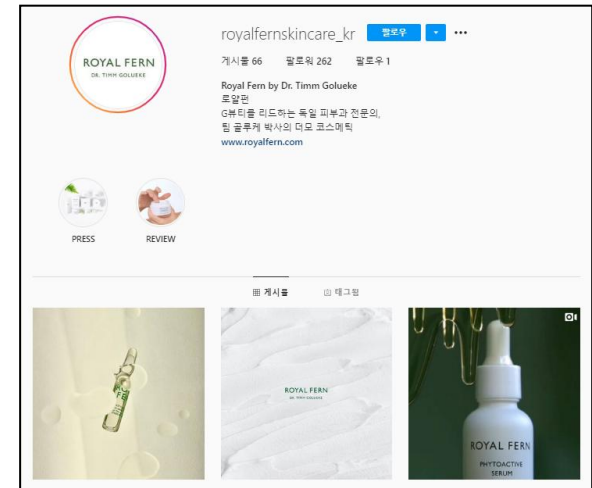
ROYAL FERN
DR. TIMM GOLUEKE

royalfernskincare_kr 팔로우

게시물 66 팔로워 262 팔로우 1

Royal Fern by Dr. Timm Golueke
로얄펀
G뷰티를 리드하는 독일 피부과 전문의,
팀 골루케 박사의 더모 코스메틱
www.royalfern.com

PRESS

REVIEW

게시물

태그됨

ROYAL FERN
DR. TIMM GOLUEKE

ROYAL FERN
PHYTOACTIVE
SERUM